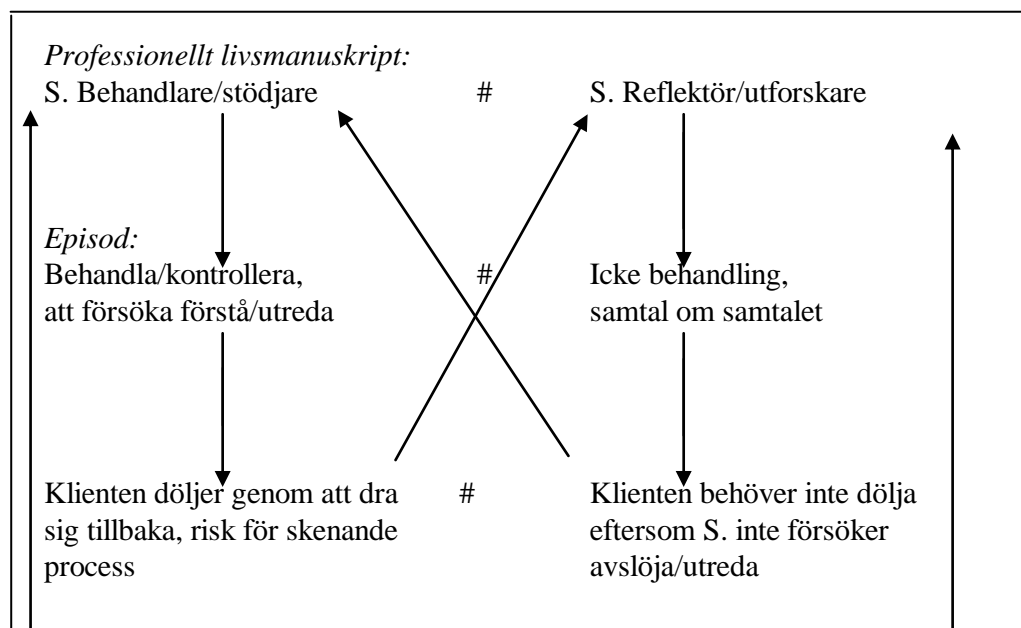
*Professionellt livsmanuskript:*
S. Behandlare/stödjare # S. Reflektör/utforskare

*Episod:*
Behandla/kontrollera, att försöka förstå/utreda # Icke behandling, samtal om samtalet

Klienten döljer genom att dra sig tillbaka, risk för skenande process # Klienten behöver inte dölja eftersom S. inte försöker avslöja/utreda